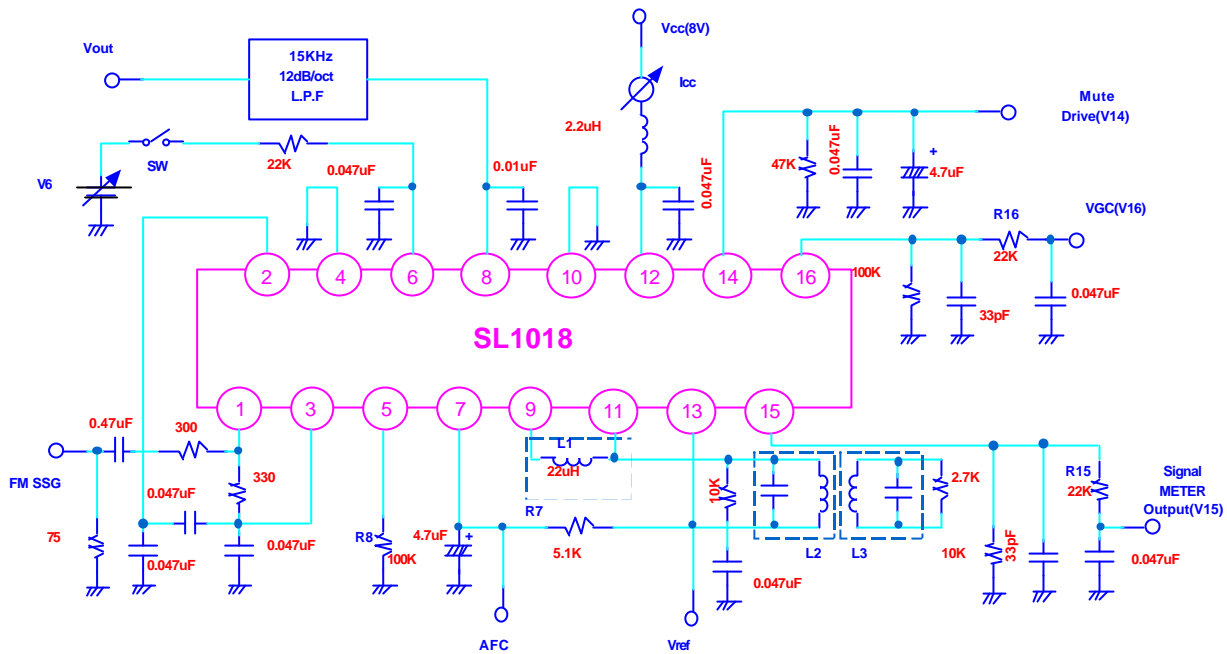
Vout
15KHz
12dB/oct
L.P.F
Vcc(8V)
Icc
Mute
Drive(V14)
2.2uH
SW
22K
V6
0.047uF
0.01uF
0.047uF
47K
0.047uF
+
4.7uF
R16
VGC(V16)
22K
2
4
6
8
10
12
14
16
100K
SL1018
33pF
0.047uF
1
3
5
7
9
11
13
15
0.47uF
300
L1
22uH
FM SSG
330
10K
2.7K
R15
Signal
METER
Output(V15)
22K
0.047uF
75
R8
4.7uF
+
R7
5.1K
L2
L3
10K
33pF
0.047uF
0.047uF
0.047uF
100K
0.047uF
0.047uF
AFC
Vref